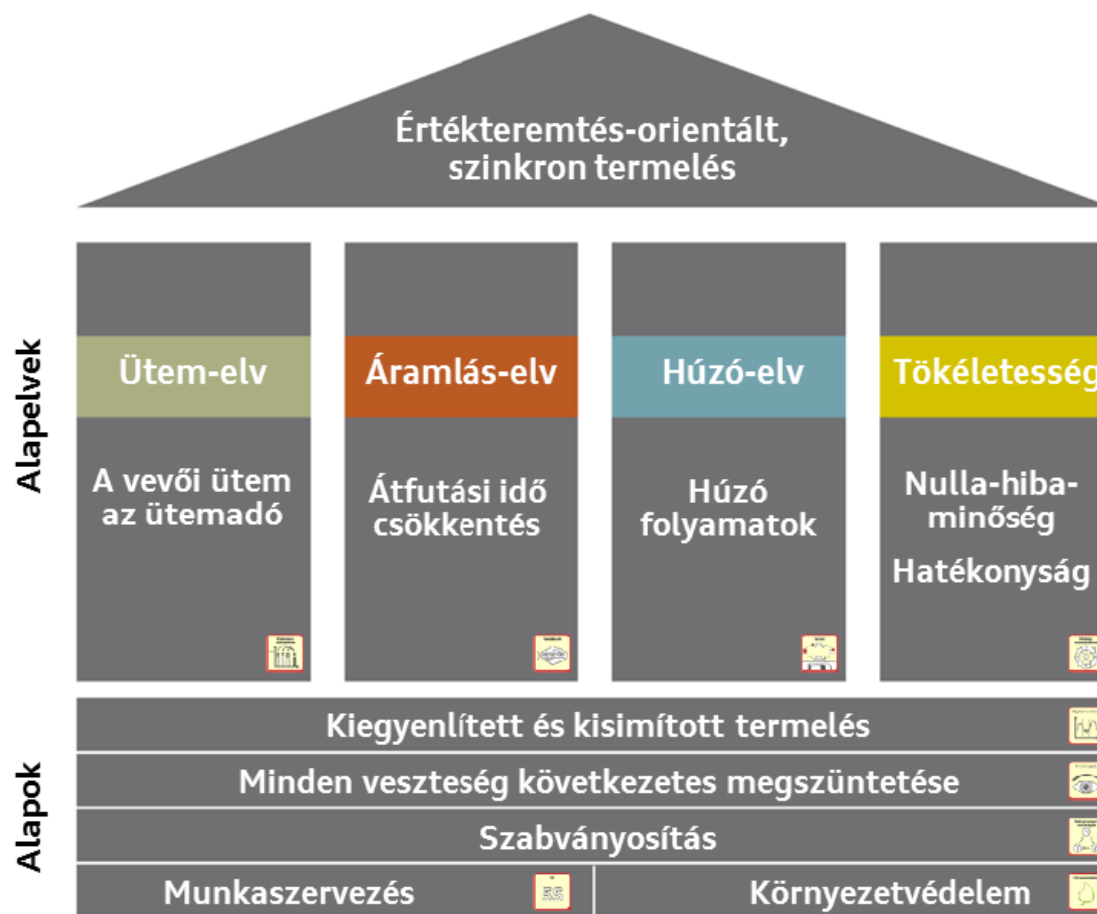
Értékteremtés-orientált, szinkron termelés

Alapelvek

Ütem-elv

A vevői ütem az ütemadó

Áramlás-elv

Átfutási idő csökkentés

Húzó-elv

Húzó folyamatok

Tökéletesség

Nulla-hiba-minőség

Hatékonyság

Alapok

Kiegyenlített és kisimított termelés

Minden veszteség következetes megszüntetése

Szabványosítás

Munkaszervezés

5S

Környezetvédelem